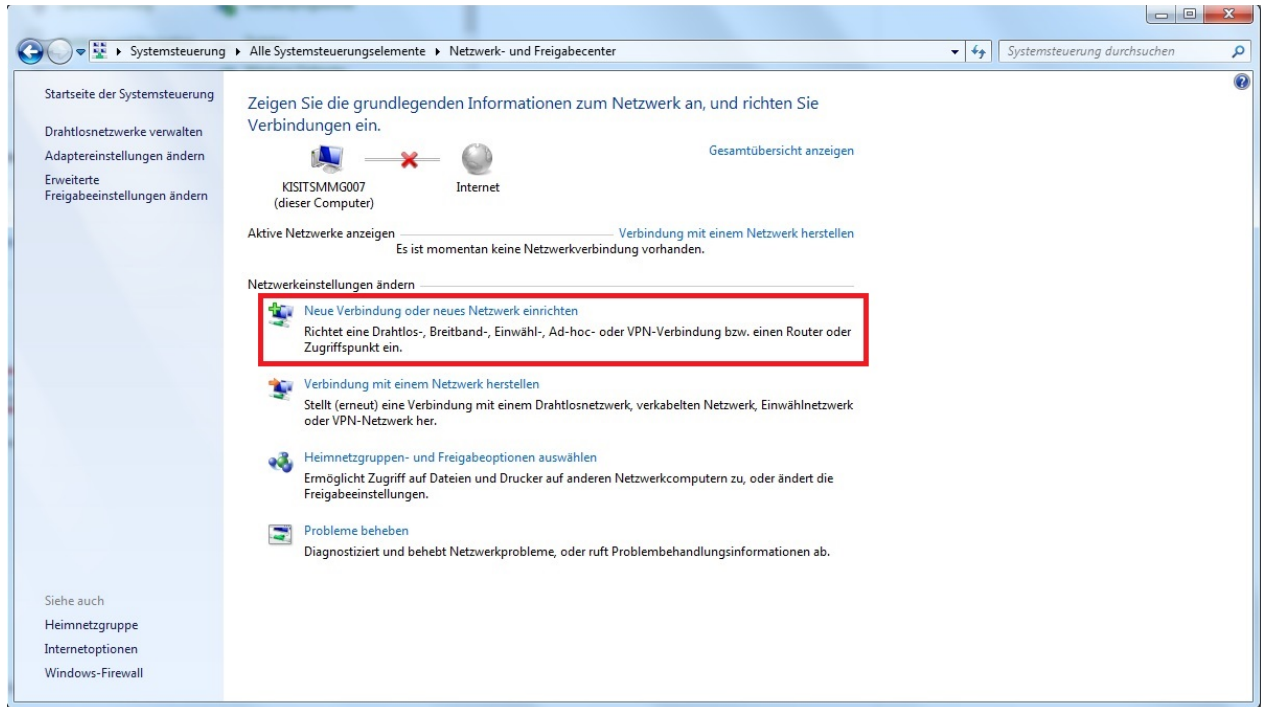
Systemsteuerung ▸ Alle Systemsteuerungselemente ▸ Netzwerk- und Freigabecenter

Systemsteuerung durchsuchen

Startseite der Systemsteuerung

Drahtlosnetzwerke verwalten

Adaptereinstellungen ändern

Erweiterte Freigabeeinstellungen ändern

Zeigen Sie die grundlegenden Informationen zum Netzwerk an, und richten Sie Verbindungen ein.

Gesamtübersicht anzeigen

KISITSMMG007
(dieser Computer)

Internet

Aktive Netzwerke anzeigen

Verbindung mit einem Netzwerk herstellen

Es ist momentan keine Netzwerkverbindung vorhanden.

Netzwerkeinstellungen ändern

Neue Verbindung oder neues Netzwerk einrichten

Richtet eine Drahtlos-, Breitband-, Einwähl-, Ad-hoc- oder VPN-Verbindung bzw. einen Router oder Zugriffspunkt ein.

Verbindung mit einem Netzwerk herstellen

Stellt (erneut) eine Verbindung mit einem Drahtlosnetzwerk, verkabelten Netzwerk, Einwählnetzwerk oder VPN-Netzwerk her.

Heimnetzgruppen- und Freigabeoptionen auswählen

Ermöglicht Zugriff auf Dateien und Drucker auf anderen Netzwerkcomputern zu, oder ändert die Freigabeeinstellungen.

Probleme beheben

Diagnostiziert und behebt Netzwerkprobleme, oder ruft Problembehandlungsinformationen ab.

Siehe auch

Heimnetzgruppe

Internetoptionen

Windows-Firewall